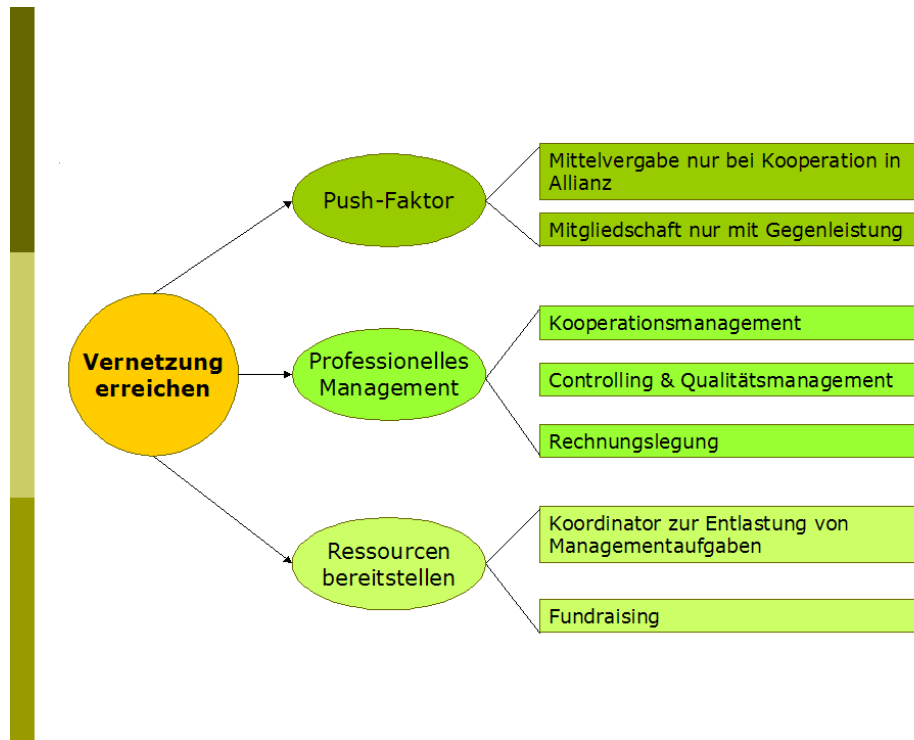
Vernetzung erreichen

Push-Faktor

Mittelvergabe nur bei Kooperation in Allianz

Mitgliedschaft nur mit Gegenleistung

Professionelles Management

Kooperationsmanagement

Controlling & Qualitätsmanagement

Rechnungslegung

Ressourcen bereitstellen

Koordinator zur Entlastung von Managementaufgaben

Fundraising